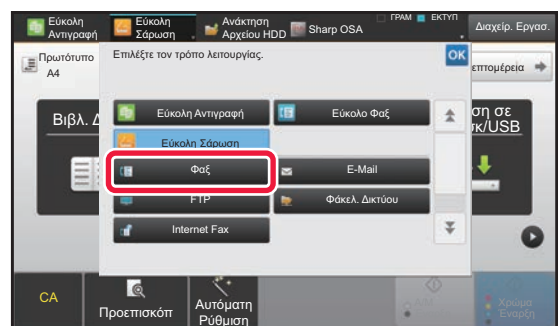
Εύκολη Αντιγραφή
Εύκολη Σάρωση
Ανάκτηση Αρχείου HDD
Sharp OSA
ΓΡΑΜ
ΕΚΤΥΠ
Διαχείρ. Εργασ.

Πρωτότυπο
A4

Επιλέξτε τον τρόπο λειτουργίας.
OK
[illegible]επτομέρεια

Βιβλ. Δ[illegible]
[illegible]η σε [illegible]κ/USB

Εύκολη Αντιγραφή
Εύκολο Φαξ
Εύκολη Σάρωση
Φαξ
E-Mail
FTP
Φάκελ. Δικτύου
Internet Fax

CA
Προεπισκόπ
Αυτόματη Ρύθμιση
Χρώμα Έναρξη